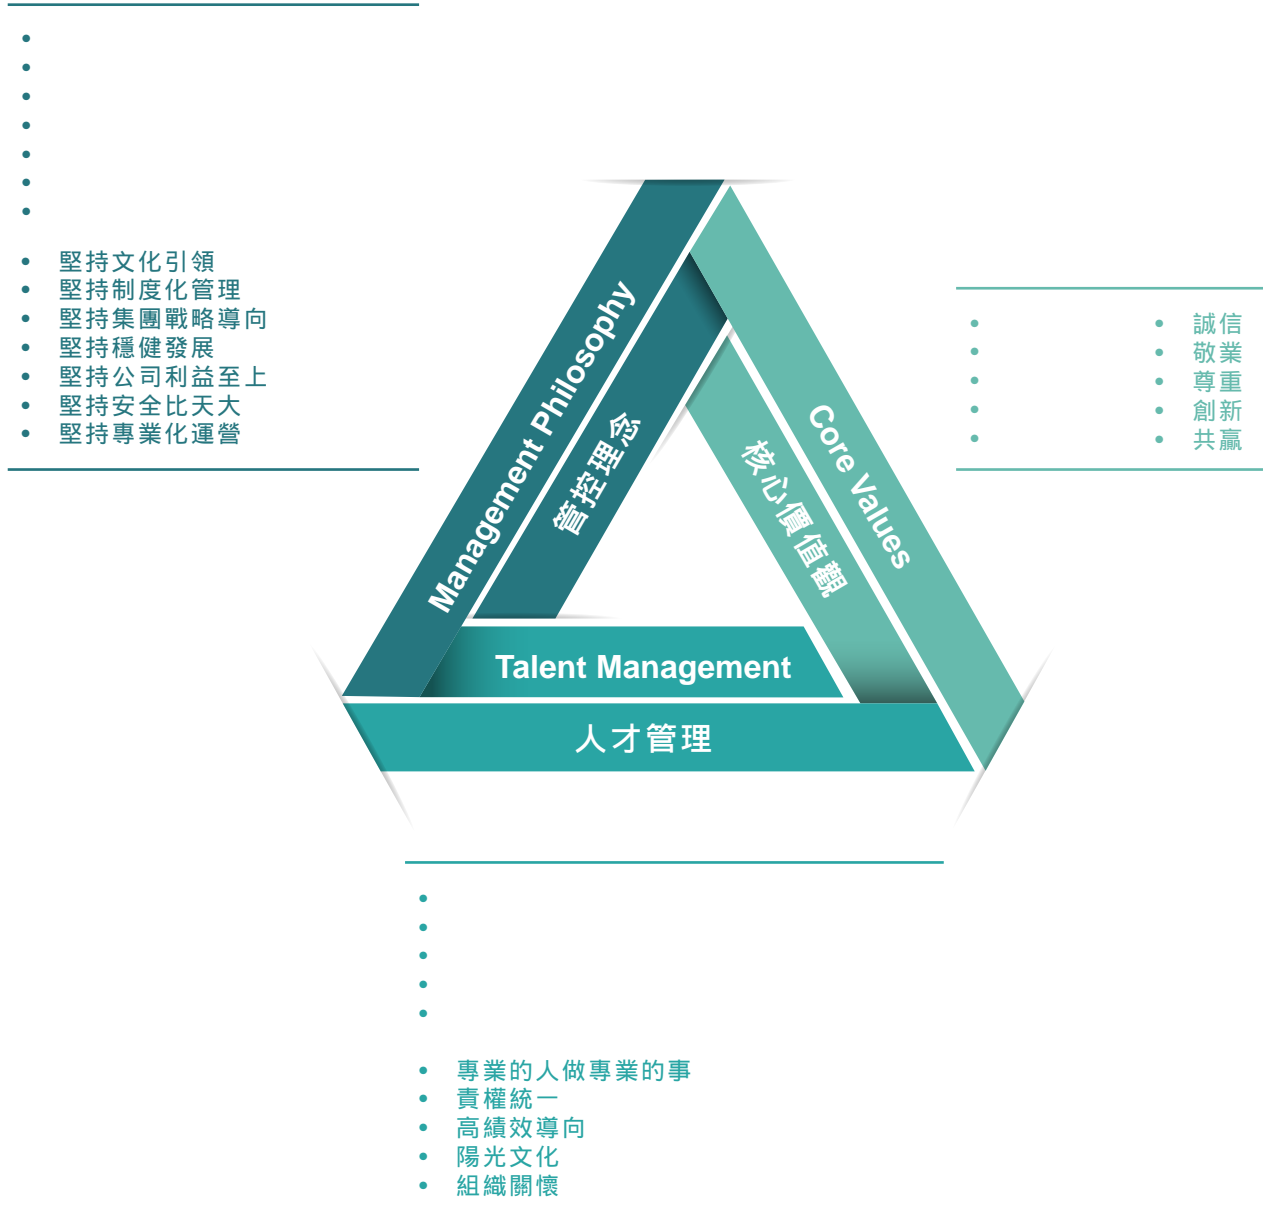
- 堅持文化引領
- 堅持制度化管理
- 堅持集團戰略導向
- 堅持穩健發展
- 堅持公司利益至上
- 堅持安全比天大
- 堅持專業化運營

Management Philosophy
管控理念

Core Values
核心價值觀

- 誠信
- 敬業
- 尊重
- 創新
- 共贏

Talent Management
人才管理

- 專業的人做專業的事
- 責權統一
- 高績效導向
- 陽光文化
- 組織關懷